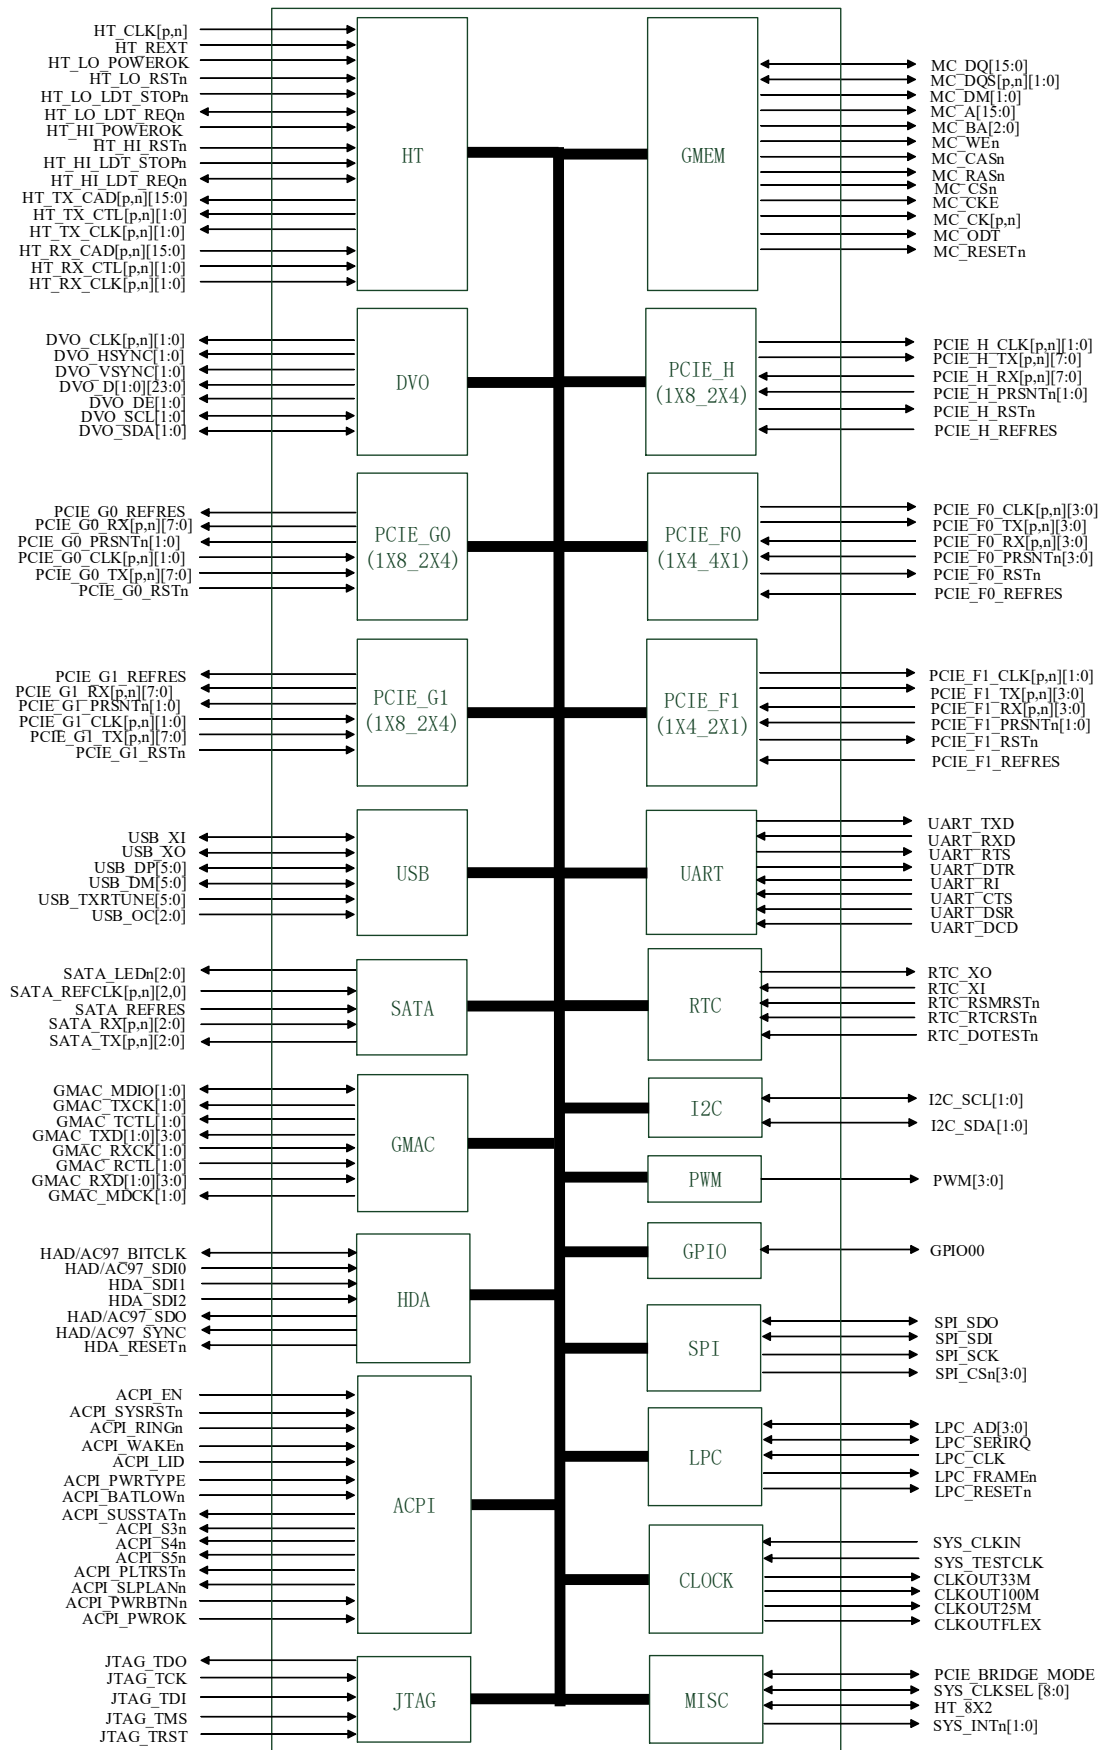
HT_CLK[p,n]
HT_REXT
HT_LO_POWEROK
HT_LO_RSTn
HT_LO_LDT_STOPn
HT_LO_LDT_REQn
HT_HI_POWEROK
HT_HI_RSTn
HT_HI_LDT_STOPn
HT_HI_LDT_REQn
HT_TX_CAD[p,n][15:0]
HT_TX_CTL[p,n][1:0]
HT_TX_CLK[p,n][1:0]
HT_RX_CAD[p,n][15:0]
HT_RX_CTL[p,n][1:0]
HT_RX_CLK[p,n][1:0]

HT

GMEM

MC_DQ[15:0]
MC_DQS[p,n][1:0]
MC_DM[1:0]
MC_A[15:0]
MC_BA[2:0]
MC_WEn
MC_CASn
MC_RASn
MC_CSn
MC_CKE
MC_CK[p,n]
MC_ODT
MC_RESETn

DVO_CLK[p,n][1:0]
DVO_HSYNC[1:0]
DVO_VSYNC[1:0]
DVO_D[1:0][23:0]
DVO_DE[1:0]
DVO_SCL[1:0]
DVO_SDA[1:0]

DVO

PCIE_H
(1X8_2X4)

PCIE_H_CLK[p,n][1:0]
PCIE_H_TX[p,n][7:0]
PCIE_H_RX[p,n][7:0]
PCIE_H_PRSNTn[1:0]
PCIE_H_RSTn
PCIE_H_REFRES

PCIE_G0_REFRES
PCIE_G0_RX[p,n][7:0]
PCIE_G0_PRSNTn[1:0]
PCIE_G0_CLK[p,n][1:0]
PCIE_G0_TX[p,n][7:0]
PCIE_G0_RSTn

PCIE_G0
(1X8_2X4)

PCIE_F0
(1X4_4X1)

PCIE_F0_CLK[p,n][3:0]
PCIE_F0_TX[p,n][3:0]
PCIE_F0_RX[p,n][3:0]
PCIE_F0_PRSNTn[3:0]
PCIE_F0_RSTn
PCIE_F0_REFRES

PCIE_G1_REFRES
PCIE_G1_RX[p,n][7:0]
PCIE_G1_PRSNTn[1:0]
PCIE_G1_CLK[p,n][1:0]
PCIE_G1_TX[p,n][7:0]
PCIE_G1_RSTn

PCIE_G1
(1X8_2X4)

PCIE_F1
(1X4_2X1)

PCIE_F1_CLK[p,n][1:0]
PCIE_F1_TX[p,n][3:0]
PCIE_F1_RX[p,n][3:0]
PCIE_F1_PRSNTn[1:0]
PCIE_F1_RSTn
PCIE_F1_REFRES

USB_XI
USB_XO
USB_DP[5:0]
USB_DM[5:0]
USB_TXRTUNE[5:0]
USB_OC[2:0]

USB

UART

UART_TXD
UART_RXD
UART_RTS
UART_DTR
UART_RI
UART_CTS
UART_DSR
UART_DCD

SATA_LEDn[2:0]
SATA_REFCLK[p,n][2,0]
SATA_REFRES
SATA_RX[p,n][2:0]
SATA_TX[p,n][2:0]

SATA

RTC

RTC_XO
RTC_XI
RTC_RSMRSTn
RTC_RTCRSTn
RTC_DOTESTn

GMAC_MDIO[1:0]
GMAC_TXCK[1:0]
GMAC_TCTL[1:0]
GMAC_TXD[1:0][3:0]
GMAC_RXCK[1:0]
GMAC_RCTL[1:0]
GMAC_RXD[1:0][3:0]
GMAC_MDCK[1:0]

GMAC

I2C

I2C_SCL[1:0]
I2C_SDA[1:0]

PWM

PWM[3:0]

GPIO

GPIO00

HAD/AC97_BITCLK
HAD/AC97_SDI0
HDA_SDI1
HDA_SDI2
HAD/AC97_SDO
HAD/AC97_SYNC
HDA_RESETn

HDA

SPI

SPI_SDO
SPI_SDI
SPI_SCK
SPI_CSn[3:0]

ACPI_EN
ACPI_SYSRSTn
ACPI_RINGn
ACPI_WAKEn
ACPI_LID
ACPI_PWRTYPE
ACPI_BATLOWn
ACPI_SUSSTATn
ACPI_S3n
ACPI_S4n
ACPI_S5n
ACPI_PLTRSTn
ACPI_SLPLANn
ACPI_PWRBTNn
ACPI_PWROK

ACPI

LPC

LPC_AD[3:0]
LPC_SERIRQ
LPC_CLK
LPC_FRAMEn
LPC_RESETn

CLOCK

SYS_CLKIN
SYS_TESTCLK
CLKOUT33M
CLKOUT100M
CLKOUT25M
CLKOUTFLEX

JTAG_TDO
JTAG_TCK
JTAG_TDI
JTAG_TMS
JTAG_TRST

JTAG

MISC

PCIE_BRIDGE_MODE
SYS_CLKSEL [8:0]
HT_8X2
SYS_INTn[1:0]